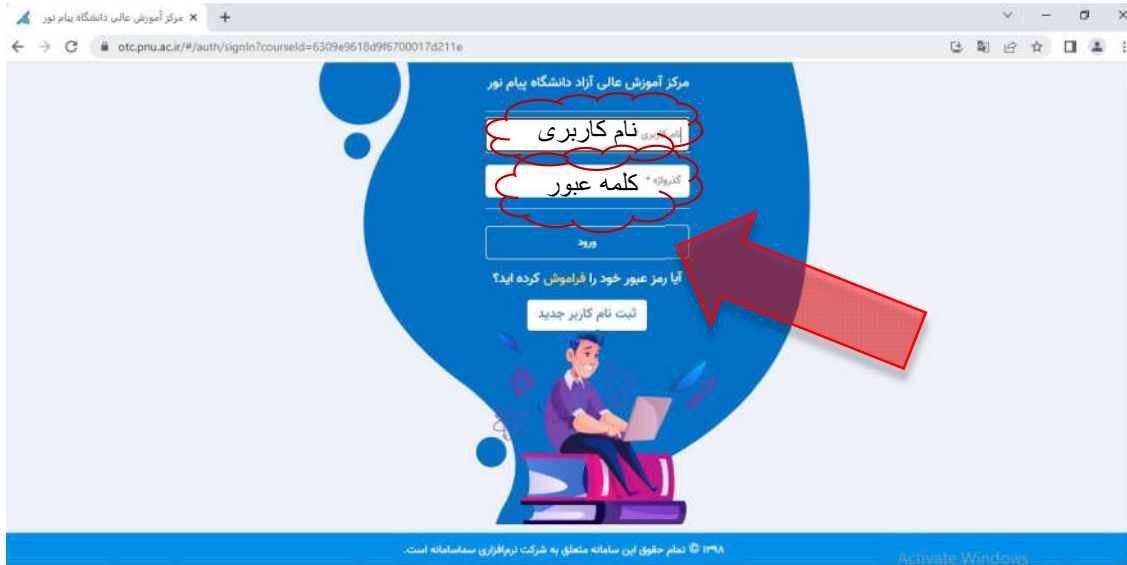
مرکز آموزش عالی دانشگاه پیام نور ×

otc.pnu.ac.ir/#/auth/signIn?courseId=6309e9618d9f6700017d211e

مرکز آموزش عالی آزاد دانشگاه پیام نور

نام کاربری

نام کاربری

گذرواژه *

کلمه عبور

ورود

آیا رمز عبور خود را فراموش کرده اید؟

ثبت نام کاربر جدید

۱۳۹۸ © تمام حقوق این سامانه متعلق به شرکت نرم‌افزاری سماسامانه است.

Activate Windows